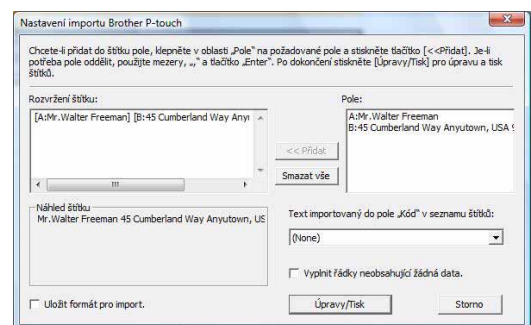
Nastavení importu Brother P-touch

Chcete-li přidat do štítku pole, klepněte v oblasti „Pole" na požadované pole a stiskněte tlačítko [<<Přidat]. Je-li potřeba pole oddělit, použijte mezery, „," a tlačítko „Enter". Po dokončení stiskněte [Úpravy/Tisk] pro úpravu a tisk štítků.

Rozvržení štítku:

[A:Mr.Walter Freeman] [B:45 Cumberland Way Anyı

Pole:

A:Mr.Walter Freeman
B:45 Cumberland Way Anyutown, USA 9

<< Přidat

Smazat vše

Náhled štítku
Mr.Walter Freeman 45 Cumberland Way Anyutown, US

Text importovaný do pole „Kód" v seznamu štítků:

(None)

Vyplnit řádky neobsahující žádná data.

Uložit formát pro import.

Úpravy/Tisk

Storno